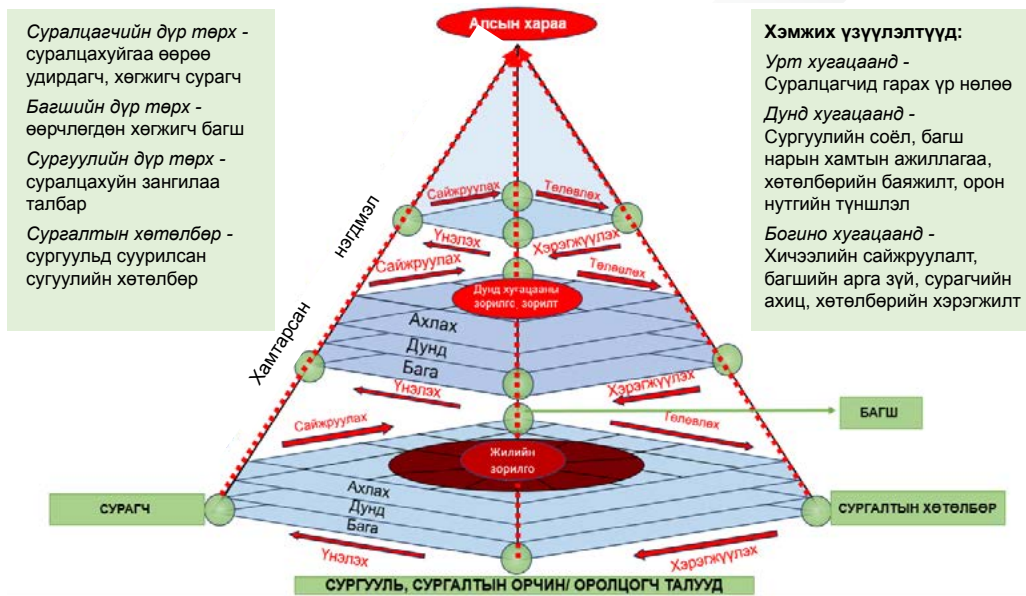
*Суралцагчийн дүр төрх -* суралцахуйгаа өөрөө удирдагч, хөгжигч сурагч

*Багшийн дүр төрх -* өөрчлөгдөн хөгжигч багш

*Сургуулийн дүр төрх -* суралцахуйн зангилаа талбар

*Сургалтын хөтөлбөр -* сургуульд суурилсан сугуулийн хөтөлбөр

Алсын хараа

**Хэмжих үзүүлэлтүүд:**

*Урт хугацаанд -* Суралцагчид гарах үр нөлөө

*Дунд хугацаанд -* Сургуулийн соёл, багш нарын хамтын ажиллагаа, хөтөлбөрийн баяжилт, орон нутгийн түншлэл

*Богино хугацаанд -* Хичээлийн сайжруулалт, багшийн арга зүй, сурагчийн ахиц, хөтөлбөрийн хэрэгжилт

нэгдмэл

Хамтарсан

Сайжруулах

Төлөвлөх

Үнэлэх

Хэрэгжүүлэх

Сайжруулах

Төлөвлөх

Дунд хугацааны зорилго, зорилт

Ахлах

Дунд

Бага

Үнэлэх

Хэрэгжүүлэх

Сайжруулах

Төлөвлөх

БАГШ

Жилийн зорилго

Ахлах

Дунд

Бага

СУРАГЧ

СУРГАЛТЫН ХӨТӨЛБӨР

Үнэлэх

Хэрэгжүүлэх

СУРГУУЛЬ, СУРГАЛТЫН ОРЧИН/ ОРОЛЦОГЧ ТАЛУУД